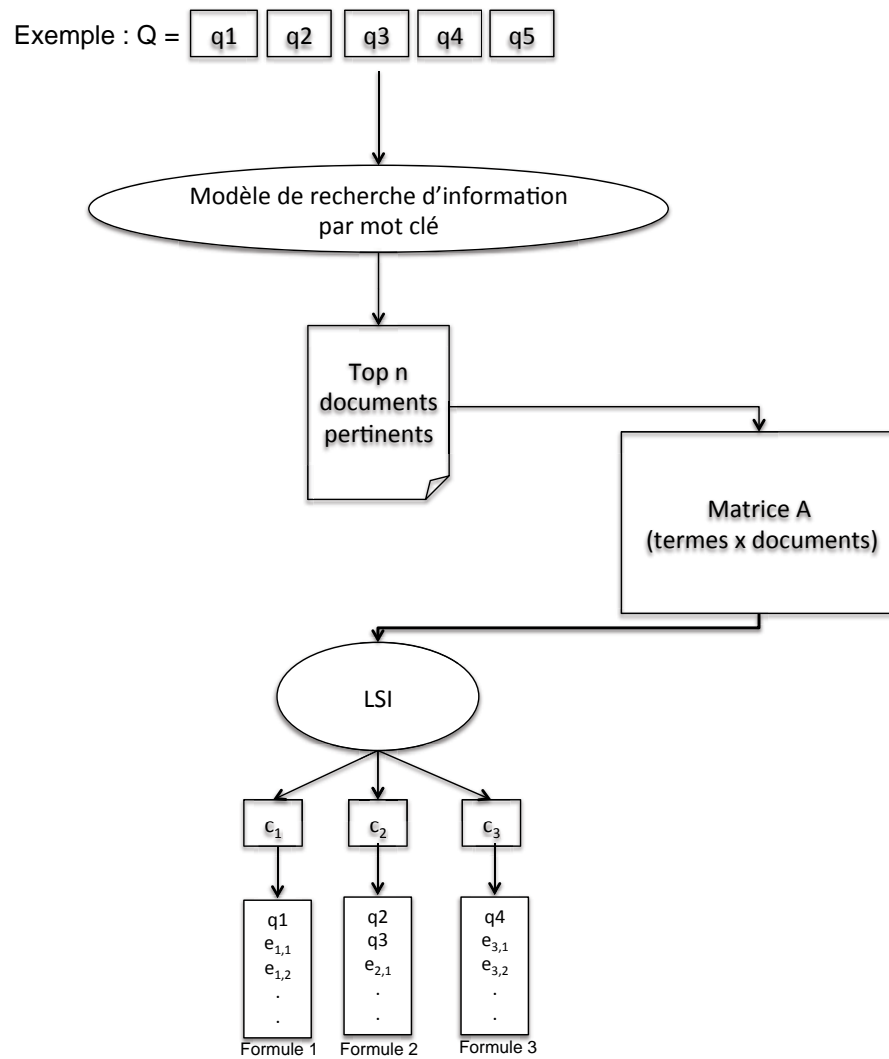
Exemple : Q = q1 q2 q3 q4 q5

Modèle de recherche d'information par mot clé

Top n documents pertinents

Matrice A (termes x documents)

LSI

$c_1$

$c_2$

$c_3$

q1
$e_{1,1}$
$e_{1,2}$
.
.

q2
q3
$e_{2,1}$
.
.

q4
$e_{3,1}$
$e_{3,2}$
.
.

Formule 1 Formule 2 Formule 3